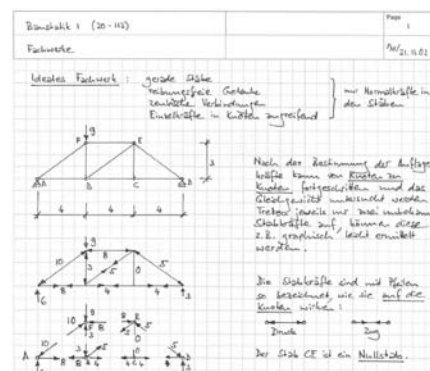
Baustatik I (20-112)

Fachwerke

Page 1

PM/21.11.02

Ideales Fachwerk: gerade Stäbe
reibungsfreie Gelenke
zentrische Verbindungen
Einzelkräfte in Knoten angreifend
} nur Normalkräfte in den Stäben

F
9
E
3
A
B
C
D
4
4
4

Nach der Bestimmung der Auflagerkräfte kann von Knoten zu Knoten fortgeschritten und das Gleichgewicht untersucht werden. Treten jeweils nur zwei unbekannte Stabkräfte auf, können diese z.B. graphisch leicht ermittelt werden.

9
10
8
3
5
5
8
8
6
3
6
8
8
8

Die Stabkräfte sind mit Pfeilen so bezeichnet, wie sie auf die Knoten wirken:

Druck
Zug

Der Stab CE ist ein Nullstab.

10
6
8
9
8
5
A
B
C
D